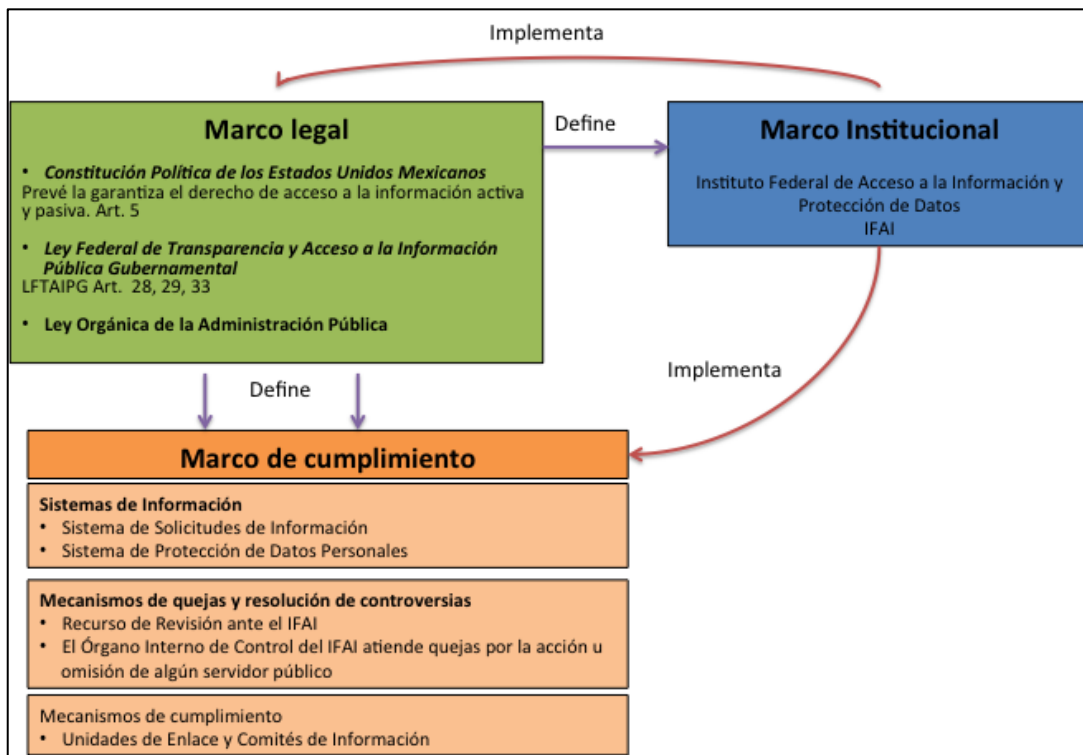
Implementa

Marco legal

• Constitución Política de los Estados Unidos Mexicanos
Prevé la garantiza el derecho de acceso a la información activa y pasiva. Art. 5

• Ley Federal de Transparencia y Acceso a la Información Pública Gubernamental
LFTAIPG Art. 28, 29, 33

• Ley Orgánica de la Administración Pública

Define

Marco Institucional

Instituto Federal de Acceso a la Información y Protección de Datos
IFAI

Define

Implementa

Marco de cumplimiento

Sistemas de Información
• Sistema de Solicitudes de Información
• Sistema de Protección de Datos Personales

Mecanismos de quejas y resolución de controversias
• Recurso de Revisión ante el IFAI
• El Órgano Interno de Control del IFAI atiende quejas por la acción u omisión de algún servidor público

Mecanismos de cumplimiento
• Unidades de Enlace y Comités de Información